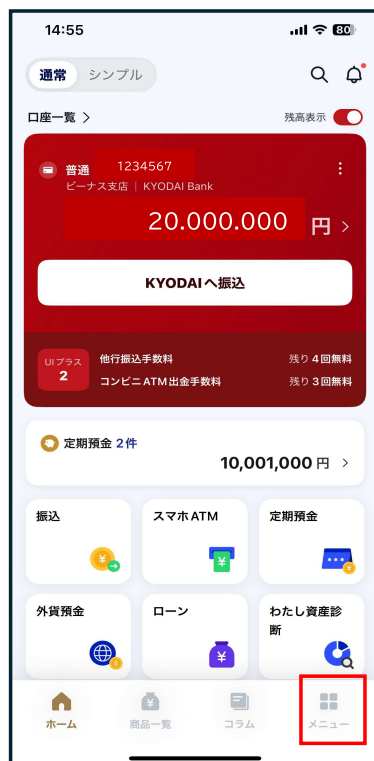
14:55

80

通常 シンプル

口座一覧 >

残高表示

普通 1234567
ビーナス支店 | KYODAI Bank

20.000.000 円 >

KYODAIへ振込

UIプラス 2

他行振込手数料 残り 4回無料

コンビニATM出金手数料 残り 3回無料

定期預金 2件

10,001,000 円 >

振込

スマホATM

定期預金

外貨預金

ローン

わたし資産診断

ホーム

商品一覧

コラム

メニュー